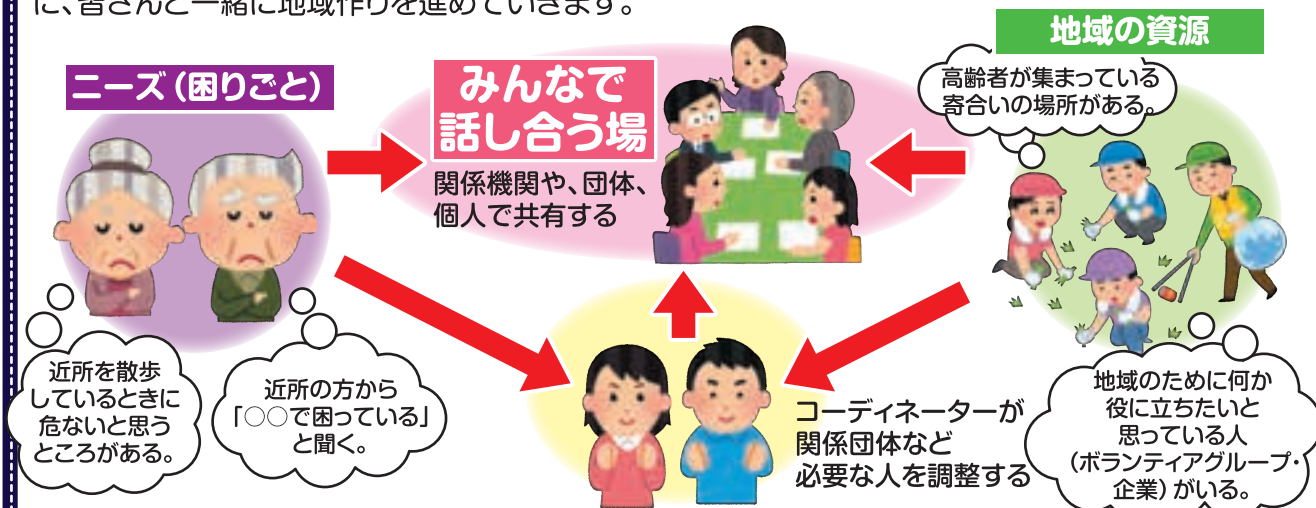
に、皆さんと一緒に地域作りを進めていきます。

地域の資源

ニーズ（困りごと）

みんなで話し合う場

高齢者が集まっている寄合いの場所がある。

関係機関や、団体、個人で共有する

近所を散歩しているときに危ないと思うところがある。

近所の方から「○○で困っている」と聞く。

コーディネーターが関係団体など必要な人を調整する

地域のために何か役に立ちたいと思っている人（ボランティアグループ・企業）がいる。